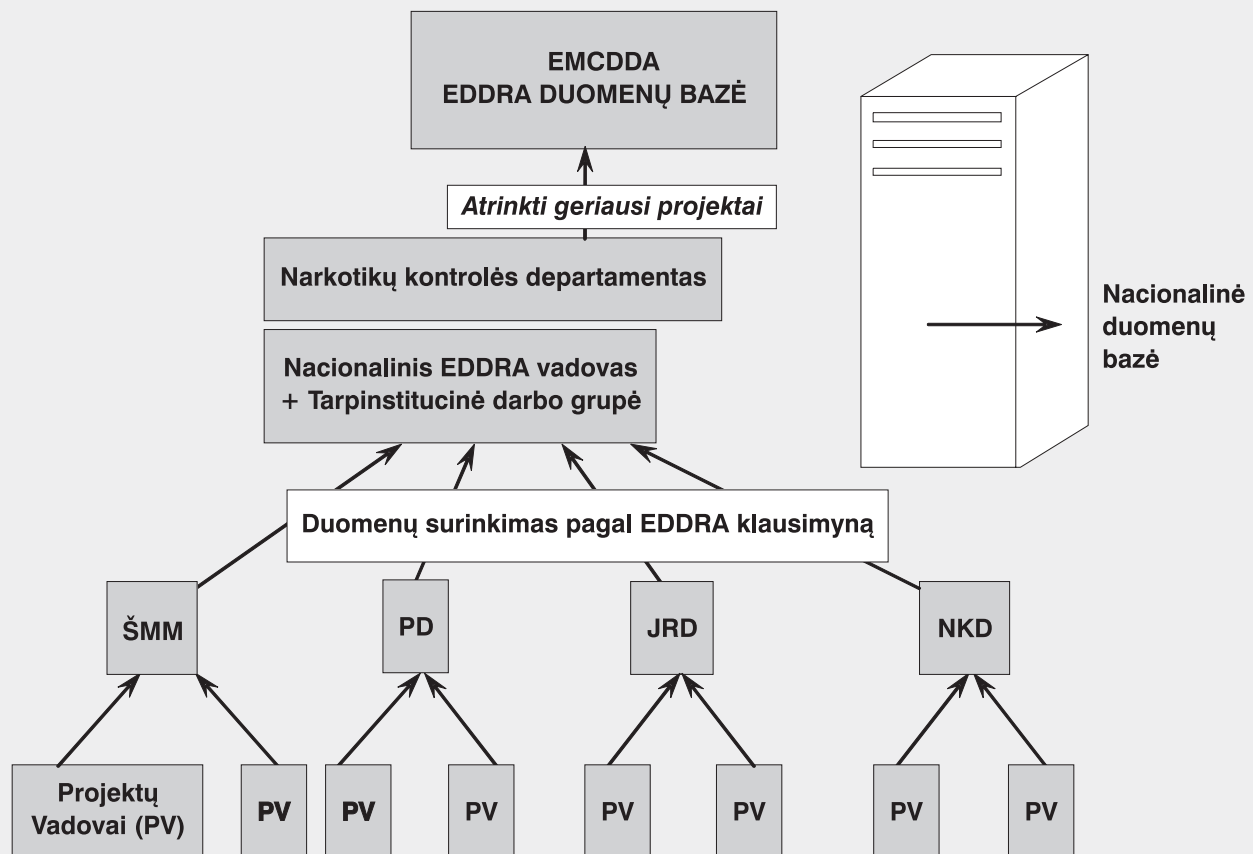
EMCDDA
EDDRA DUOMENŲ BAZĖ

Atrinkti geriausi projektai

Narkotikų kontrolės departamentas

Nacionalinis EDDRA vadovas
+ Tarpinstitucinė darbo grupė

Nacionalinė duomenų bazė

Duomenų surinkimas pagal EDDRA klausimyną

ŠMM

PD

JRD

NKD

Projektų Vadovai (PV)

PV

PV

PV

PV

PV

PV

PV